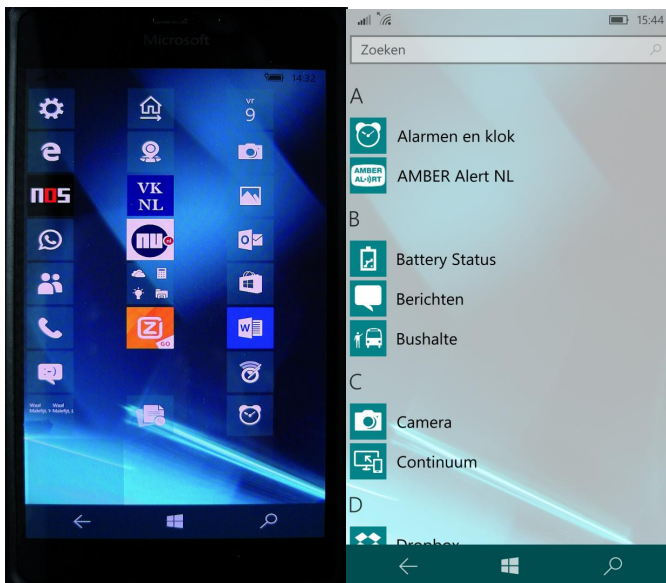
Microsoft

14:32

vr
9

nos

VK
NL

Waal Waal
Malefijt, 1 Malefijt, 1

15:44

Zoeken

A

Alarmen en klok

AMBER
AL·))RT

AMBER Alert NL

B

Battery Status

Berichten

Bushalte

C

Camera

Continuum

D

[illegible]